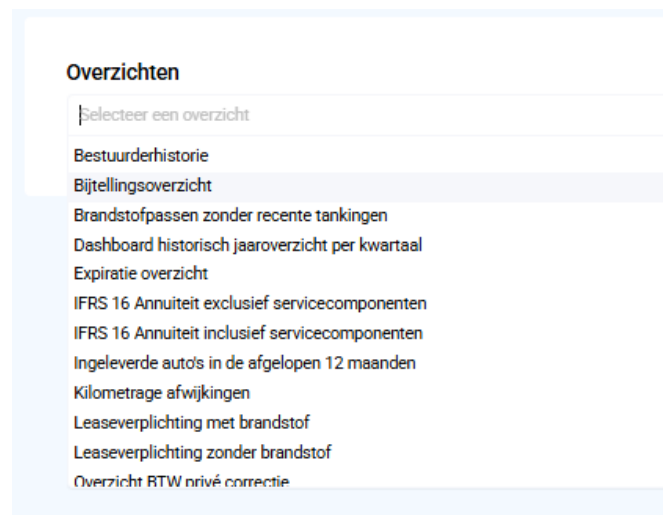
Overzichten

Selecteer een overzicht

Bestuurderhistorie
Bijtellingsoverzicht
Brandstofpassen zonder recente tankingen
Dashboard historisch jaaroverzicht per kwartaal
Expiratie overzicht
IFRS 16 Annuiteit exclusief servicecomponenten
IFRS 16 Annuiteit inclusief servicecomponenten
Ingeleverde auto's in de afgelopen 12 maanden
Kilometrage afwijkingen
Leaseverplichting met brandstof
Leaseverplichting zonder brandstof
Overzicht BTW privé correctie